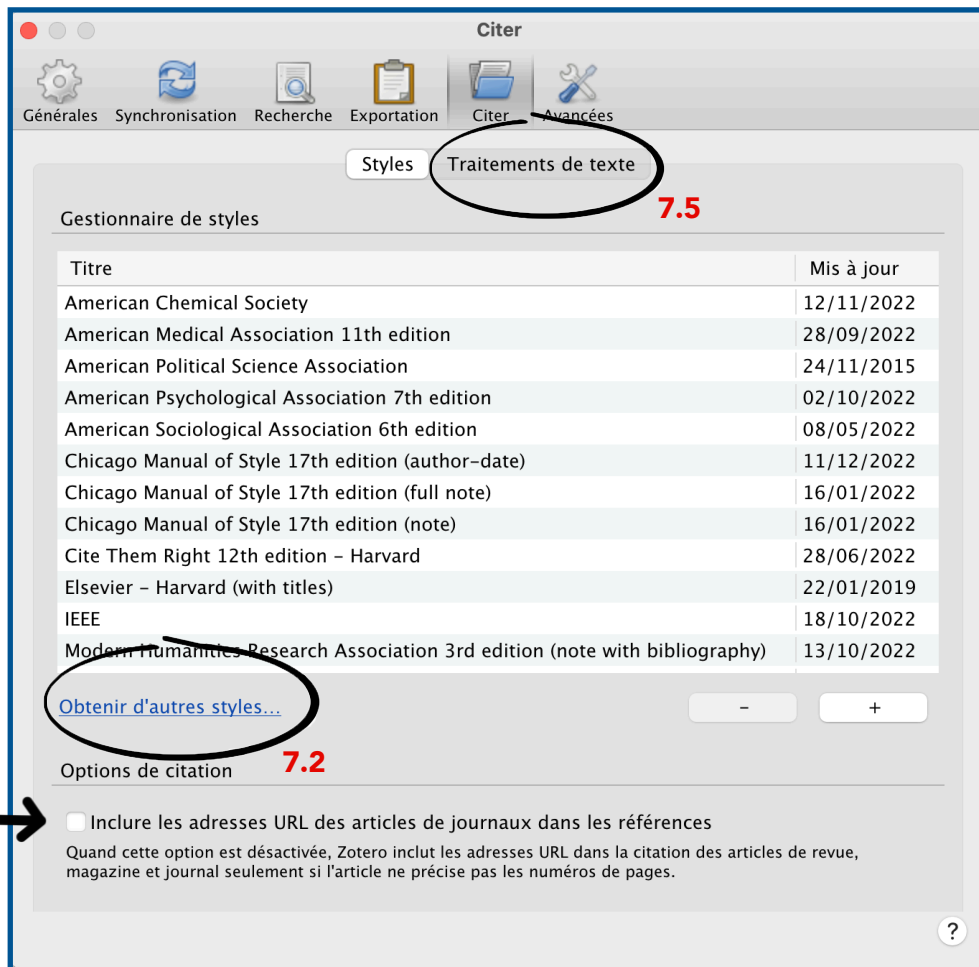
Citer

Générales Synchronisation Recherche Exportation Citer Avancées

Styles Traitements de texte

7.5

Gestionnaire de styles

| Titre | Mis à jour |
|---|---|
| American Chemical Society | 12/11/2022 |
| American Medical Association 11th edition | 28/09/2022 |
| American Political Science Association | 24/11/2015 |
| American Psychological Association 7th edition | 02/10/2022 |
| American Sociological Association 6th edition | 08/05/2022 |
| Chicago Manual of Style 17th edition (author-date) | 11/12/2022 |
| Chicago Manual of Style 17th edition (full note) | 16/01/2022 |
| Chicago Manual of Style 17th edition (note) | 16/01/2022 |
| Cite Them Right 12th edition - Harvard | 28/06/2022 |
| Elsevier - Harvard (with titles) | 22/01/2019 |
| IEEE | 18/10/2022 |
| Modern Humanities Research Association 3rd edition (note with bibliography) | 13/10/2022 |

Obtenir d'autres styles...

- +

7.2

Options de citation

Inclure les adresses URL des articles de journaux dans les références

Quand cette option est désactivée, Zotero inclut les adresses URL dans la citation des articles de revue, magazine et journal seulement si l'article ne précise pas les numéros de pages.

?